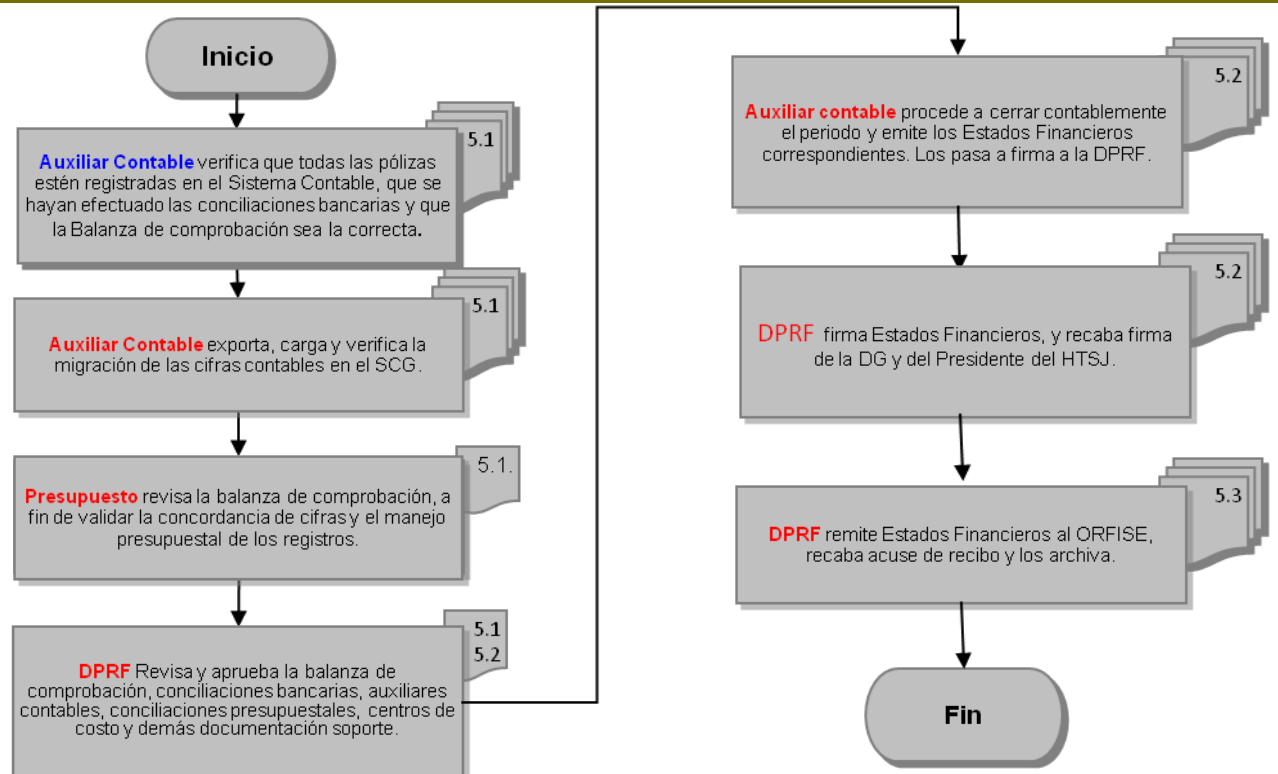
Inicio

5.1

Auxiliar Contable verifica que todas las pólizas estén registradas en el Sistema Contable, que se hayan efectuado las conciliaciones bancarias y que la Balanza de comprobación sea la correcta.

5.1

Auxiliar Contable exporta, carga y verifica la migración de las cifras contables en el SCG.

5.1.

Presupuesto revisa la balanza de comprobación, a fin de validar la concordancia de cifras y el manejo presupuestal de los registros.

5.1
5.2

DPRF Revisa y aprueba la balanza de comprobación, conciliaciones bancarias, auxiliares contables, conciliaciones presupuestales, centros de costo y demás documentación soporte.

5.2

Auxiliar contable procede a cerrar contablemente el periodo y emite los Estados Financieros correspondientes. Los pasa a firma a la DPRF.

5.2

DPRF firma Estados Financieros, y recaba firma de la DG y del Presidente del HTSJ.

5.3

DPRF remite Estados Financieros al ORFISE, recaba acuse de recibo y los archiva.

Fin